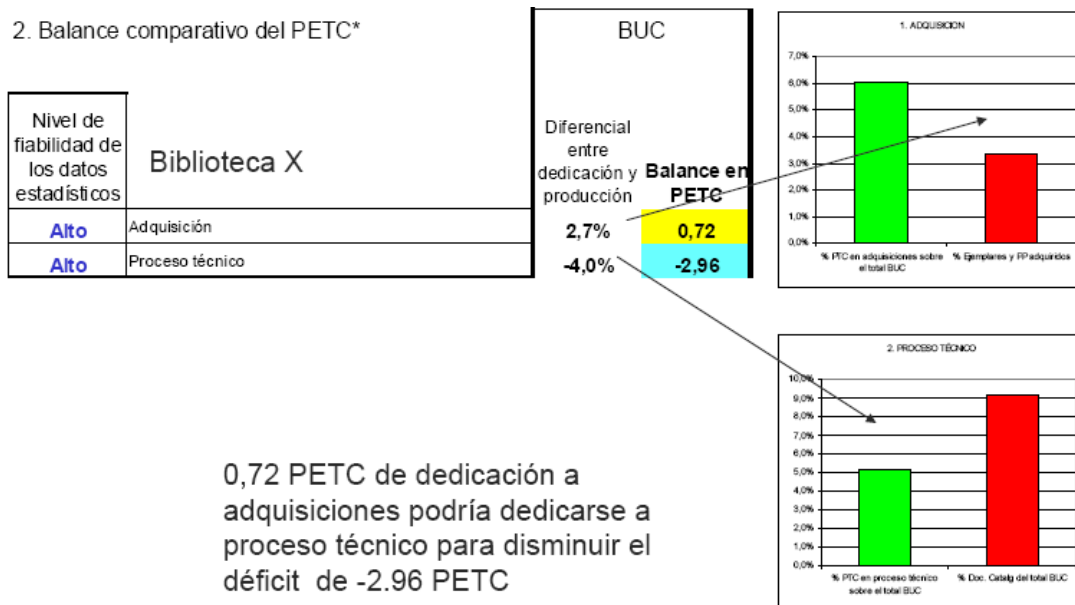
2. Balance comparativo del PETC*

| Nivel de fiabilidad de los datos estadísticos | Biblioteca X | Diferencial entre dedicación y producción | Balance en PETC |
|---|---|---|---|
| Alto | Adquisición | 2,7% | 0,72 |
| Alto | Proceso técnico | -4,0% | -2,96 |

BUC

1. ADQUISICION

7,0%
6,0%
5,0%
4,0%
3,0%
2,0%
1,0%
0,0%

% PTC en adquisiciones sobre el total BUC
% Ejemplares y FP adquiridos

2. PROCESO TÉCNICO

10,0%
9,0%
8,0%
7,0%
6,0%
5,0%
4,0%
3,0%
2,0%
1,0%
0,0%

% PTC en proceso técnico sobre el total BUC
% Doc. Catalg del total BUC

0,72 PETC de dedicación a adquisiciones podría dedicarse a proceso técnico para disminuir el déficit de -2.96 PETC